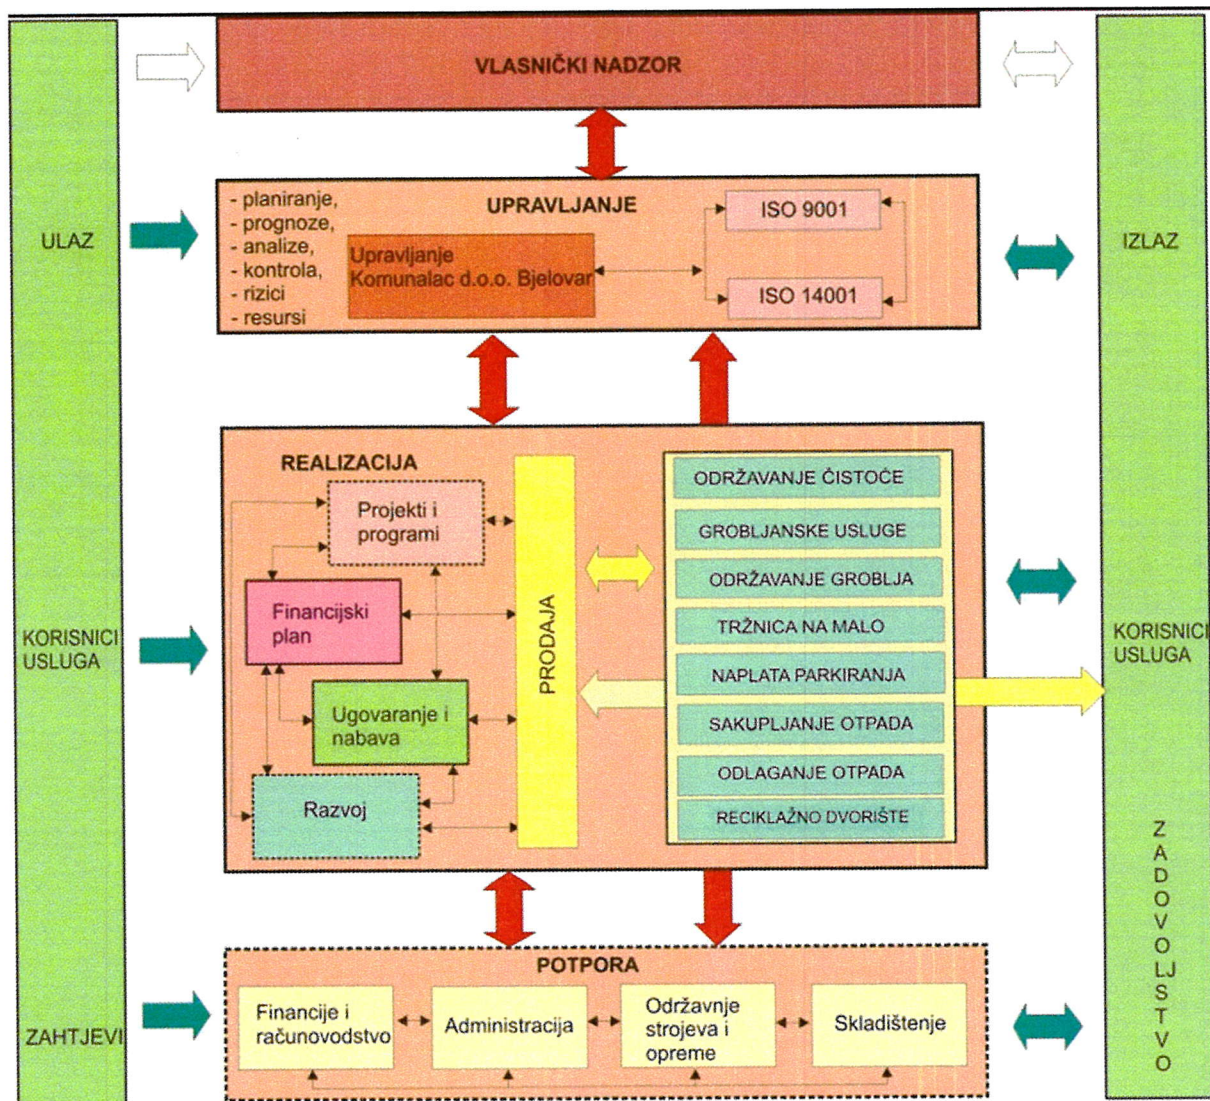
ULAZ

KORISNICI USLUGA

ZAHTJEVI

VLASNIČKI NADZOR

UPRAVLJANJE

- planiranje,
- prognoze,
- analize,
- kontrola,
- rizici
- resursi

Upravljanje Komunalac d.o.o. Bjelovar

ISO 9001

ISO 14001

REALIZACIJA

Projekti i programi

Financijski plan

Ugovaranje i nabava

Razvoj

PRODAJA

ODRŽAVANJE ČISTOĆE

GROBLJANSKE USLUGE

ODRŽAVANJE GROBLJA

TRŽNICA NA MALO

NAPLATA PARKIRANJA

SAKUPLJANJE OTPADA

ODLAGANJE OTPADA

RECIKLAŽNO DVORIŠTE

POTPORA

Financije i računovodstvo

Administracija

Održavnje strojeva i opreme

Skladištenje

IZLAZ

KORISNICI USLUGA

ZADOVOLJSTVO